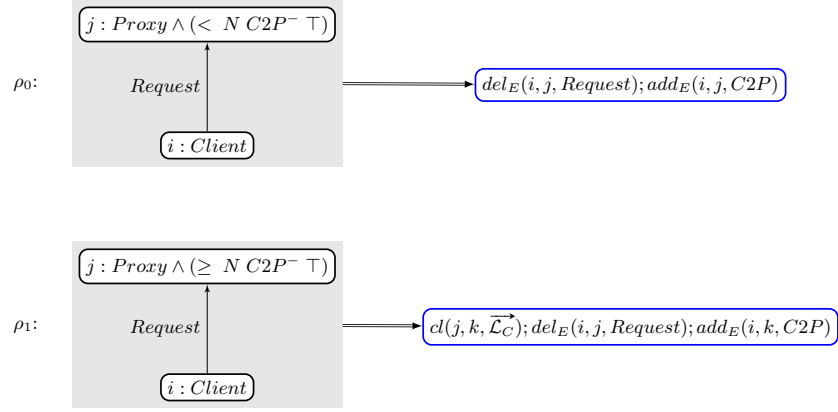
$\rho_0$:

$j : Proxy \wedge (< \ N \ C2P^{-} \ \top)$

$Request$

$i : Client$

$del_E(i, j, Request); add_E(i, j, C2P)$

$\rho_1$:

$j : Proxy \wedge (\geq \ N \ C2P^{-} \ \top)$

$Request$

$i : Client$

$cl(j, k, \overrightarrow{\mathcal{L}_C}); del_E(i, j, Request); add_E(i, k, C2P)$